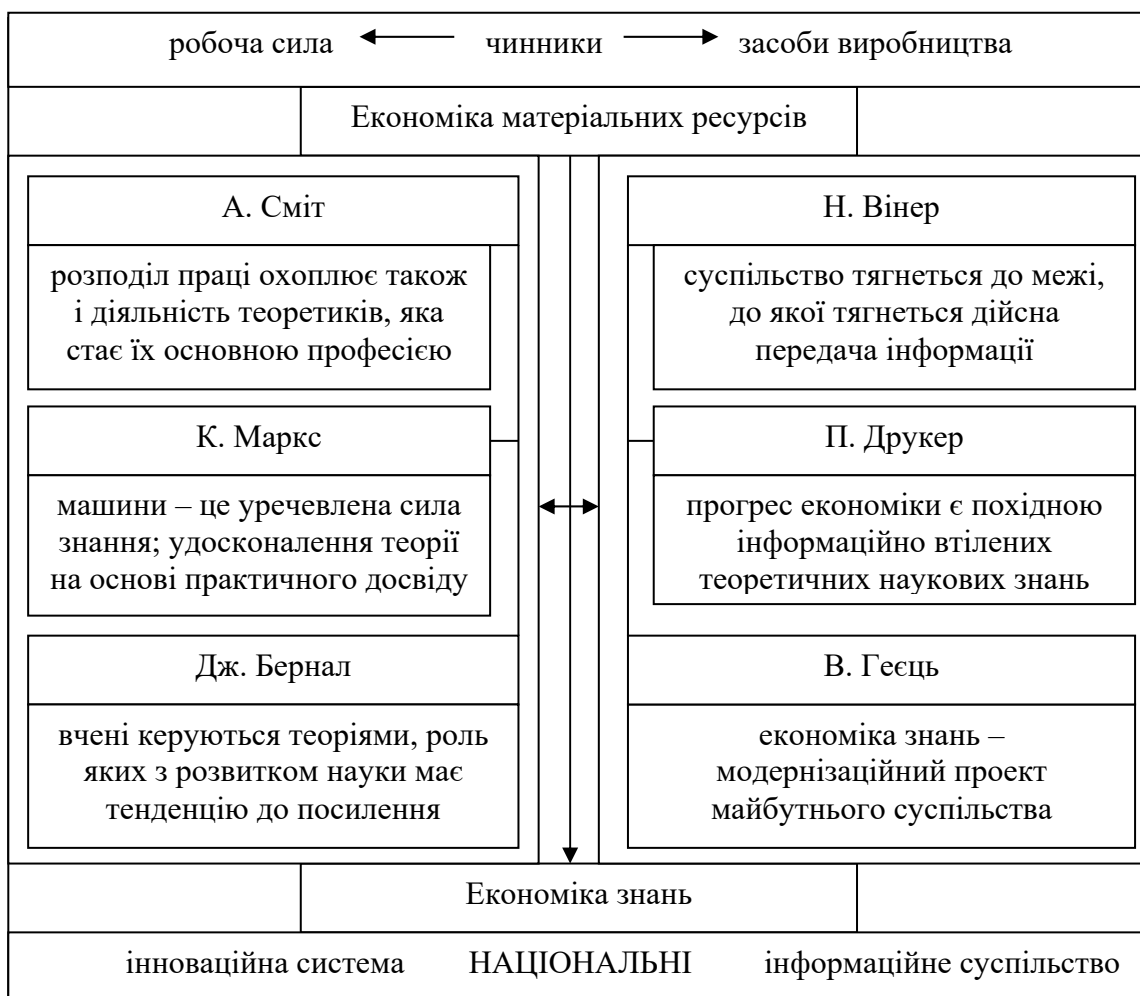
робоча сила ← чинники → засоби виробництва

Економіка матеріальних ресурсів

А. Сміт

розподіл праці охоплює також і діяльність теоретиків, яка стає їх основною професією

К. Маркс

машини – це уречевлена сила знання; удосконалення теорії на основі практичного досвіду

Дж. Бернал

вчені керуються теоріями, роль яких з розвитком науки має тенденцію до посилення

Н. Вінер

суспільство тягнеться до межі, до якої тягнеться дійсна передача інформації

П. Друкер

прогрес економіки є похідною інформаційно втілених теоретичних наукових знань

В. Геєць

економіка знань – модернізаційний проект майбутнього суспільства

Економіка знань

інноваційна система НАЦІОНАЛЬНІ інформаційне суспільство